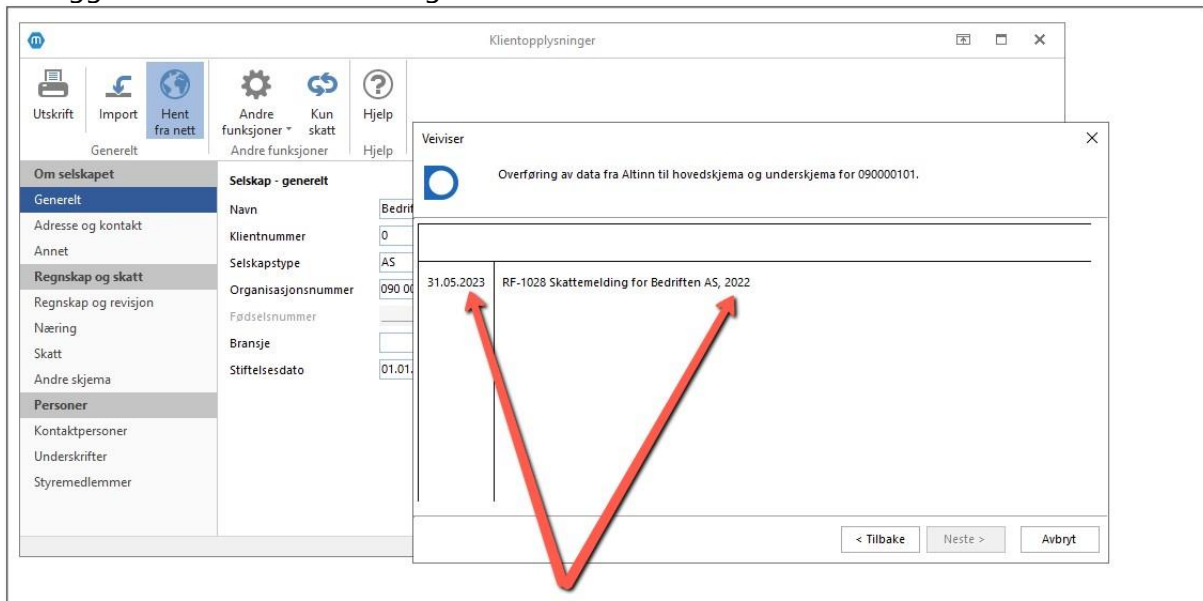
Klientopplysninger

Utskrift
Import
Hent fra nett
Generelt
Andre funksjoner
Kun skatt
Andre funksjoner
Hjelp
Hjelp

Om selskapet
Generelt
Adresse og kontakt
Annet
Regnskap og skatt
Regnskap og revisjon
Næring
Skatt
Andre skjema
Personer
Kontaktpersoner
Underskrifter
Styremedlemmer

Selskap - generelt
Navn | Bedrif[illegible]
Klientnummer | 0
Selskapstype | AS
Organisasjonsnummer | 090 0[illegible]
Fødselsnummer
Bransje
Stiftelsesdato | 01.01.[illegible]

Veiviser

Overføring av data fra Altinn til hovedskjema og underskjema for 090000101.

31.05.2023 | RF-1028 Skattemelding for Bedriften AS, 2022

< Tilbake
Neste >
Avbryt